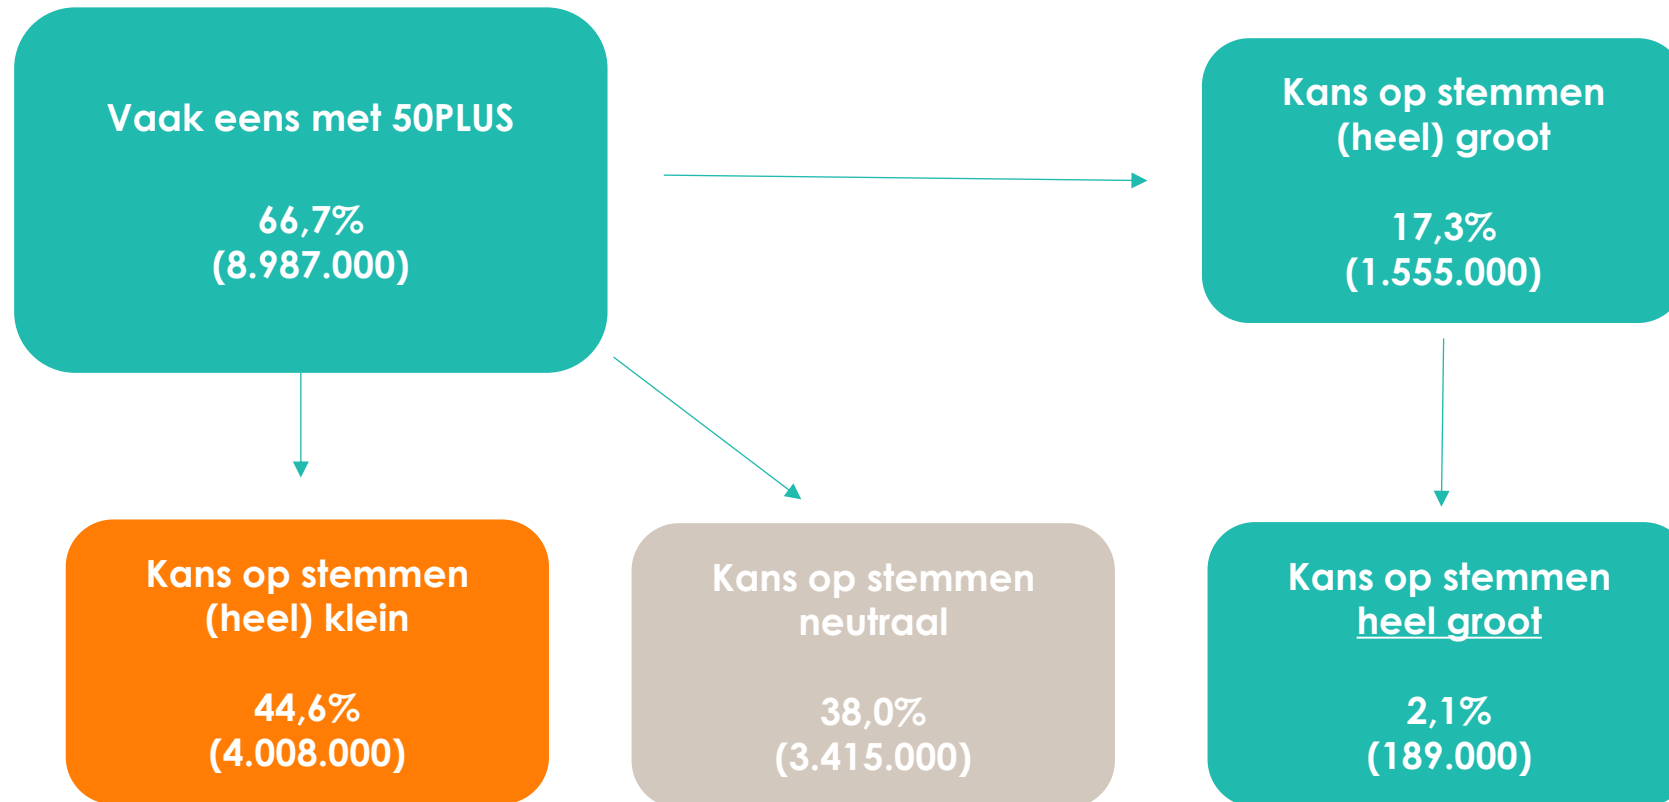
Vaak eens met 50PLUS

66,7%
(8.987.000)

Kans op stemmen (heel) groot

17,3%
(1.555.000)

Kans op stemmen (heel) klein

44,6%
(4.008.000)

Kans op stemmen neutraal

38,0%
(3.415.000)

Kans op stemmen heel groot

2,1%
(189.000)